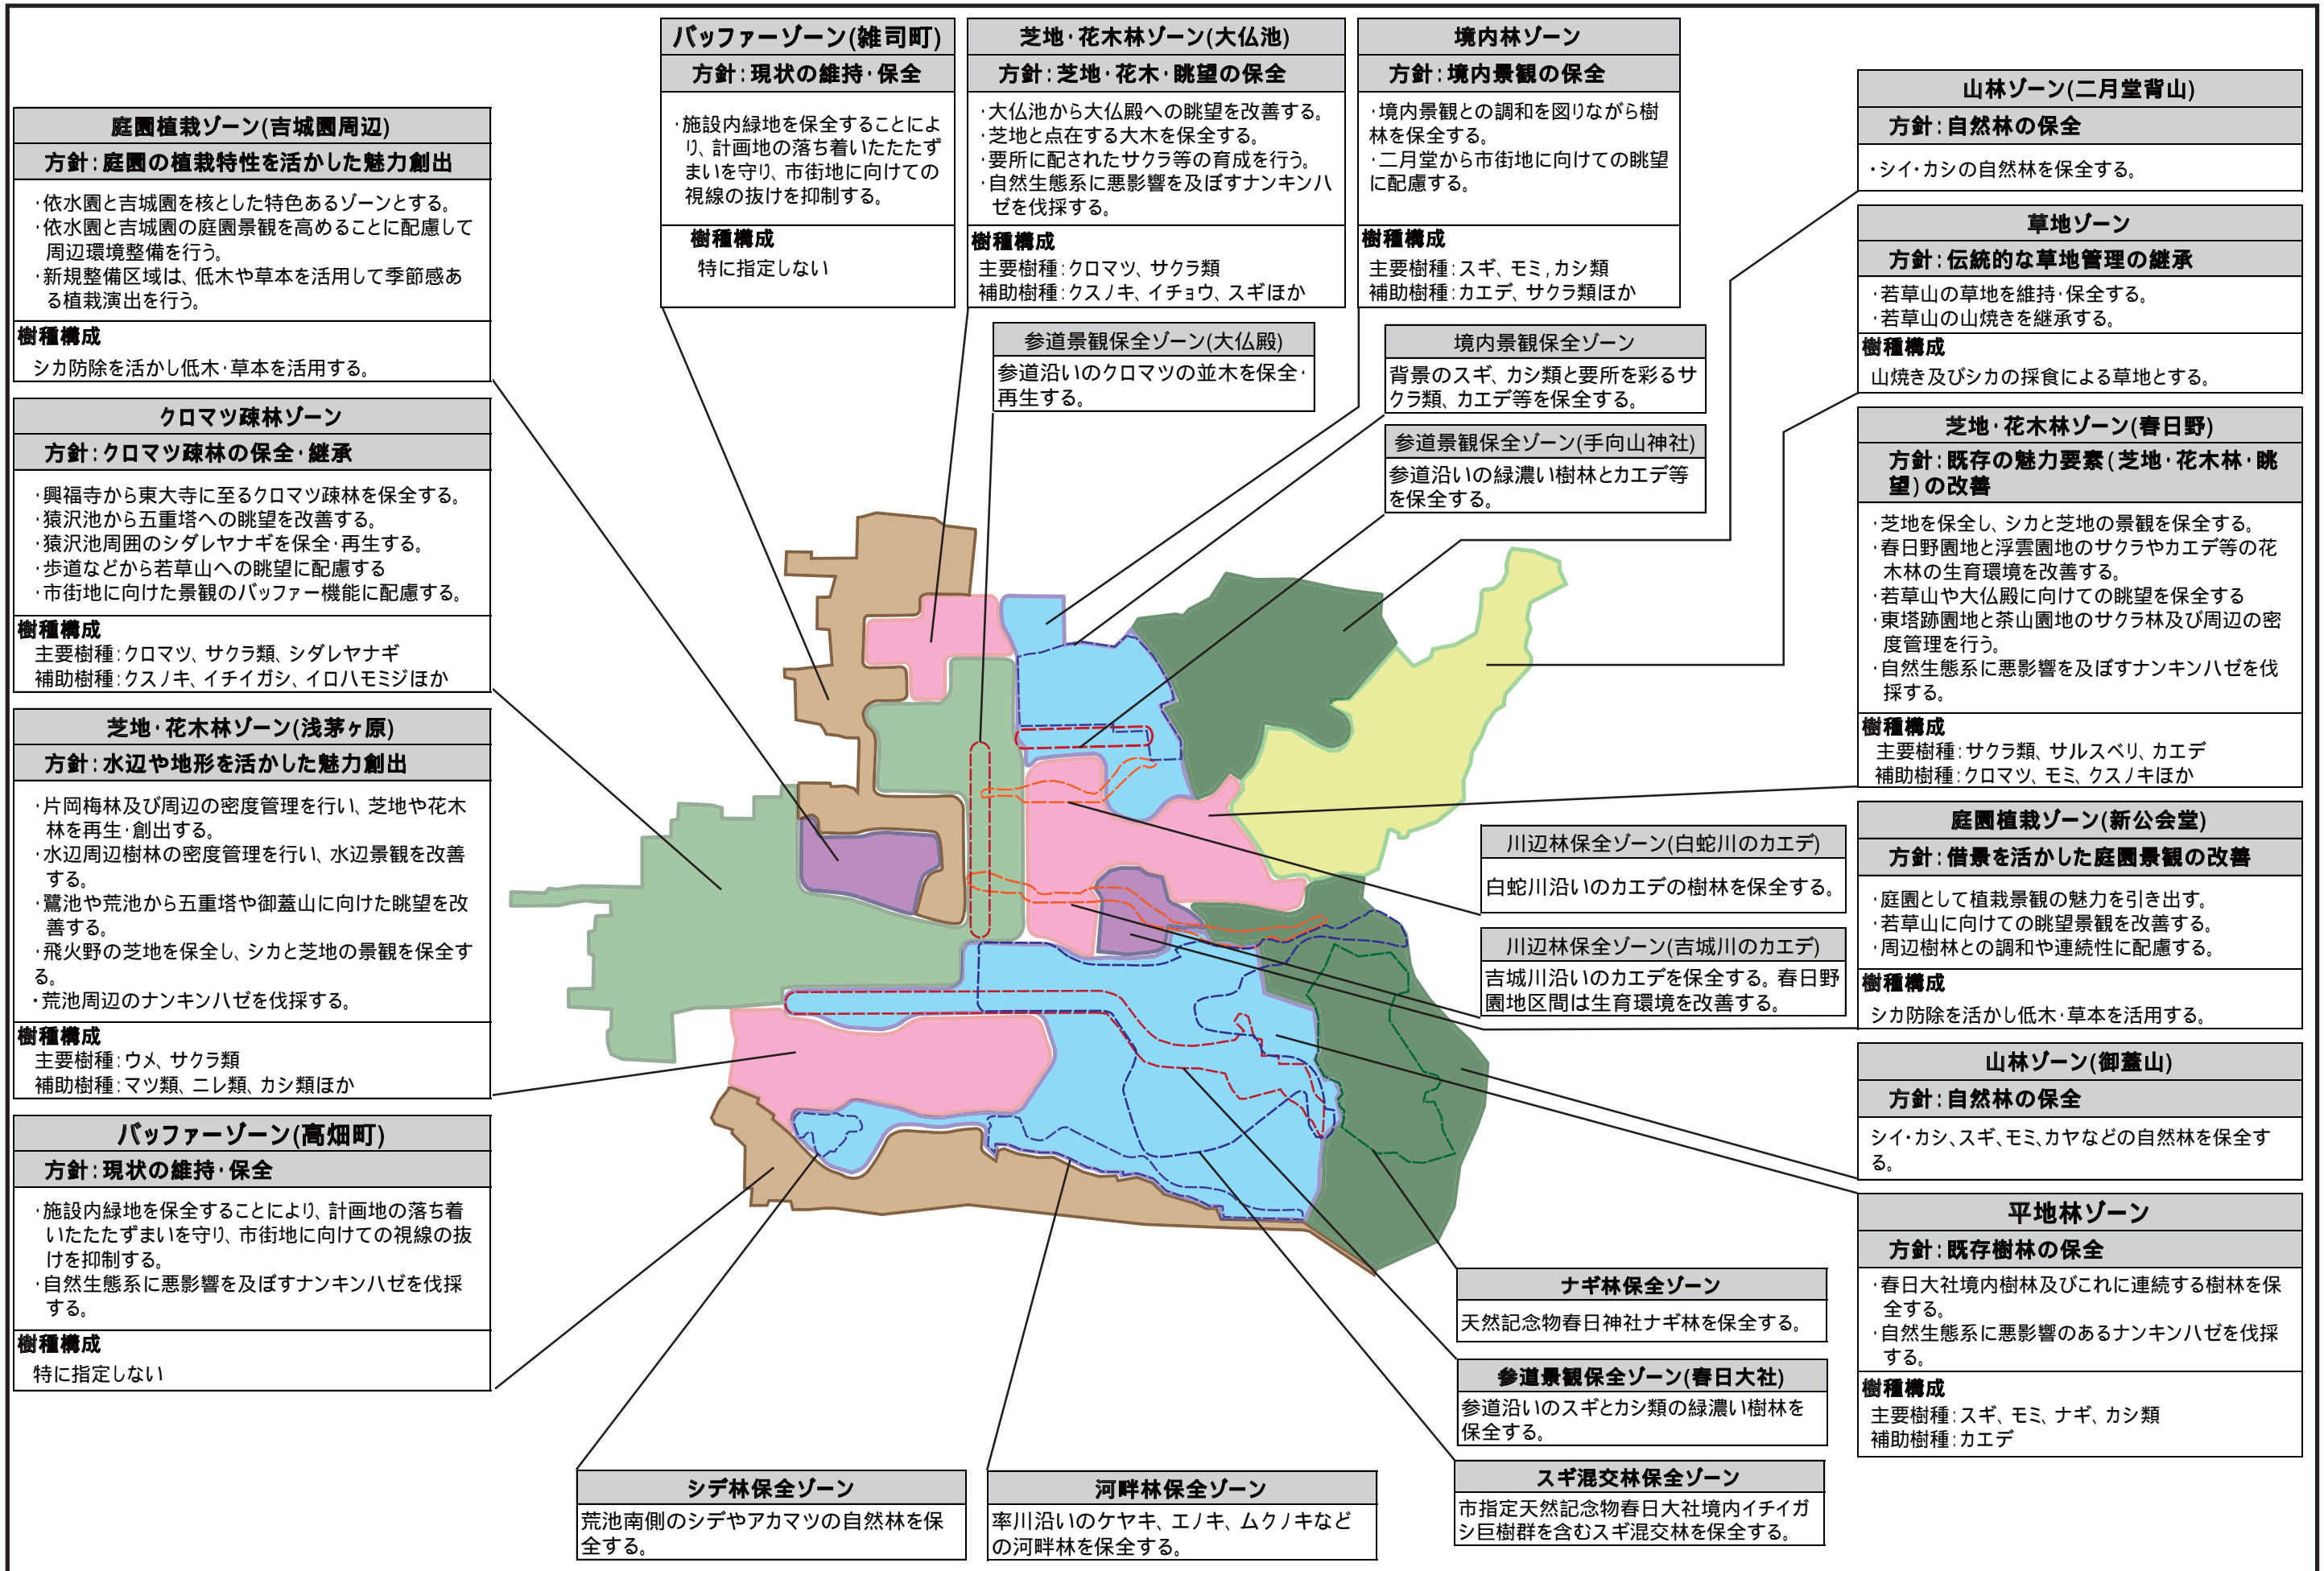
バッファーゾーン(雑司町)
方針:現状の維持・保全
・施設内緑地を保全することにより、計画地の落ち着いたたたずまいを守り、市街地に向けての視線の抜けを抑制する。
樹種構成
特に指定しない

芝地・花木林ゾーン(大仏池)
方針:芝地・花木・眺望の保全
・大仏池から大仏殿への眺望を改善する。
・芝地と点在する大木を保全する。
・要所に配されたサクラ等の育成を行う。
・自然生態系に悪影響を及ぼすナンキンハゼを伐採する。
樹種構成
主要樹種:クロマツ、サクラ類
補助樹種:クスノキ、イチョウ、スギほか

境内林ゾーン
方針:境内景観の保全
・境内景観との調和を図りながら樹林を保全する。
・二月堂から市街地に向けての眺望に配慮する。
樹種構成
主要樹種:スギ、モミ,カシ類
補助樹種:カエデ、サクラ類ほか

山林ゾーン(二月堂背山)
方針:自然林の保全
・シイ・カシの自然林を保全する。

庭園植栽ゾーン(吉城園周辺)
方針:庭園の植栽特性を活かした魅力創出
・依水園と吉城園を核とした特色あるゾーンとする。
・依水園と吉城園の庭園景観を高めることに配慮して周辺環境整備を行う。
・新規整備区域は、低木や草本を活用して季節感ある植栽演出を行う。
樹種構成
シカ防除を活かし低木・草本を活用する。

草地ゾーン
方針:伝統的な草地管理の継承
・若草山の草地を維持・保全する。
・若草山の山焼きを継承する。
樹種構成
山焼き及びシカの採食による草地とする。

参道景観保全ゾーン(大仏殿)
参道沿いのクロマツの並木を保全・再生する。

境内景観保全ゾーン
背景のスギ、カシ類と要所を彩るサクラ類、カエデ等を保全する。

参道景観保全ゾーン(手向山神社)
参道沿いの緑濃い樹林とカエデ等を保全する。

クロマツ疎林ゾーン
方針:クロマツ疎林の保全・継承
・興福寺から東大寺に至るクロマツ疎林を保全する。
・猿沢池から五重塔への眺望を改善する。
・猿沢池周囲のシダレヤナギを保全・再生する。
・歩道などから若草山への眺望に配慮する
・市街地に向けた景観のバッファー機能に配慮する。
樹種構成
主要樹種:クロマツ、サクラ類、シダレヤナギ
補助樹種:クスノキ、イチイガシ、イロハモミジほか

芝地・花木林ゾーン(春日野)
方針:既存の魅力要素(芝地・花木林・眺望)の改善
・芝地を保全し、シカと芝地の景観を保全する。
・春日野園地と浮雲園地のサクラやカエデ等の花木林の生育環境を改善する。
・若草山や大仏殿に向けての眺望を保全する
・東塔跡園地と茶山園地のサクラ林及び周辺の密度管理を行う。
・自然生態系に悪影響を及ぼすナンキンハゼを伐採する。
樹種構成
主要樹種:サクラ類、サルスベリ、カエデ
補助樹種:クロマツ、モミ、クスノキほか

芝地・花木林ゾーン(浅茅ヶ原)
方針:水辺や地形を活かした魅力創出
・片岡梅林及び周辺の密度管理を行い、芝地や花木林を再生・創出する。
・水辺周辺樹林の密度管理を行い、水辺景観を改善する。
・鷺池や荒池から五重塔や御蓋山に向けた眺望を改善する。
・飛火野の芝地を保全し、シカと芝地の景観を保全する。
・荒池周辺のナンキンハゼを伐採する。
樹種構成
主要樹種:ウメ、サクラ類
補助樹種:マツ類、ニレ類、カシ類ほか

川辺林保全ゾーン(白蛇川のカエデ)
白蛇川沿いのカエデの樹林を保全する。

庭園植栽ゾーン(新公会堂)
方針:借景を活かした庭園景観の改善
・庭園として植栽景観の魅力を引き出す。
・若草山に向けての眺望景観を改善する。
・周辺樹林との調和や連続性に配慮する。
樹種構成
シカ防除を活かし低木・草本を活用する。

川辺林保全ゾーン(吉城川のカエデ)
吉城川沿いのカエデを保全する。春日野園地区間は生育環境を改善する。

山林ゾーン(御蓋山)
方針:自然林の保全
シイ・カシ、スギ、モミ、カヤなどの自然林を保全する。

バッファーゾーン(高畑町)
方針:現状の維持・保全
・施設内緑地を保全することにより、計画地の落ち着いたたたずまいを守り、市街地に向けての視線の抜けを抑制する。
・自然生態系に悪影響を及ぼすナンキンハゼを伐採する。
樹種構成
特に指定しない

平地林ゾーン
方針:既存樹林の保全
・春日大社境内樹林及びこれに連続する樹林を保全する。
・自然生態系に悪影響のあるナンキンハゼを伐採する。
樹種構成
主要樹種:スギ、モミ、ナギ、カシ類
補助樹種:カエデ

ナギ林保全ゾーン
天然記念物春日神社ナギ林を保全する。

参道景観保全ゾーン(春日大社)
参道沿いのスギとカシ類の緑濃い樹林を保全する。

シデ林保全ゾーン
荒池南側のシデやアカマツの自然林を保全する。

河畔林保全ゾーン
率川沿いのケヤキ、エノキ、ムクノキなどの河畔林を保全する。

スギ混交林保全ゾーン
市指定天然記念物春日大社境内イチイガシ巨樹群を含むスギ混交林を保全する。